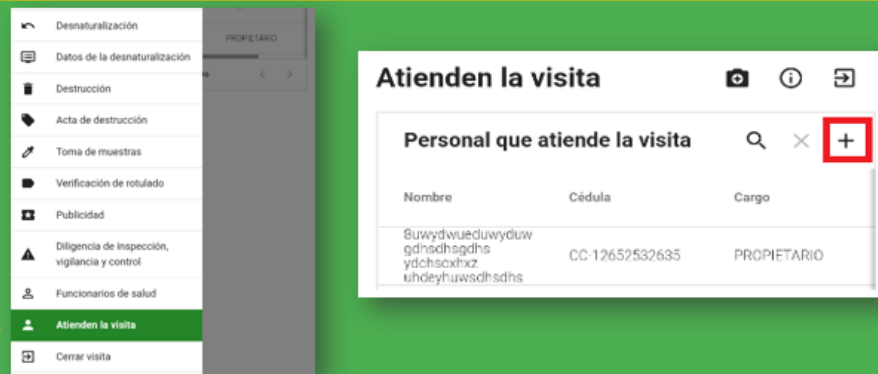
Desnaturalización
Datos de la desnaturalización
Destrucción
Acta de destrucción
Toma de muestras
Verificación de rotulado
Publicidad
Diligencia de inspección, vigilancia y control
Funcionarios de salud
Atienden la visita
Cerrar visita

PROPIETARIO

Atienden la visita

Personal que atiende la visita

+

| Nombre | Cédula | Cargo |
|---|---|---|
| 8uwydwueduwyduw gdhsdhsgdhs ydchsoxhxz uhdeyhuwsdhsdhs | CC-12652532635 | PROPIETARIO |